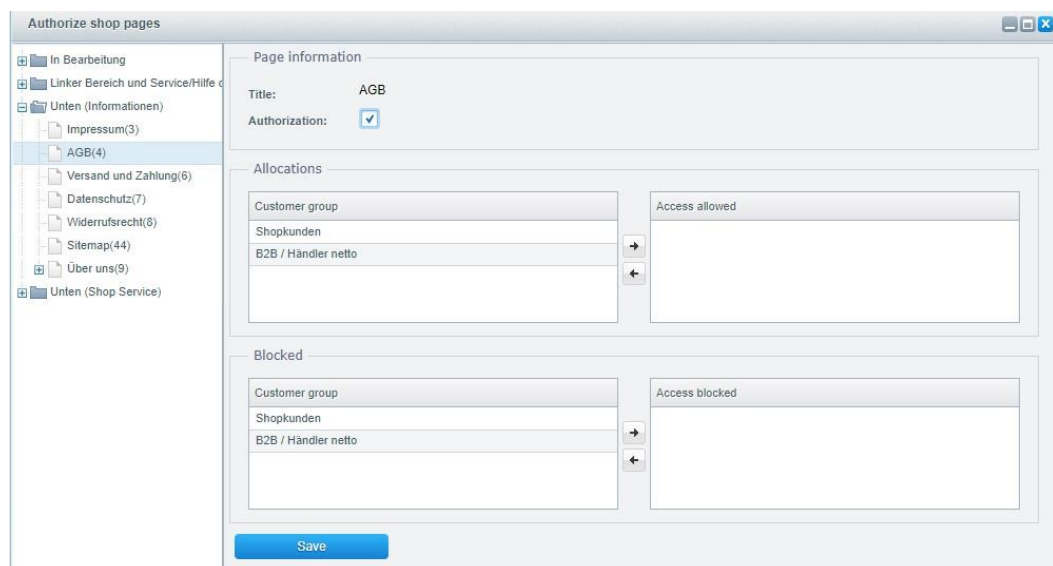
Authorize shop pages

In Bearbeitung
Linker Bereich und Service/Hilfe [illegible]
Unten (Informationen)
Impressum(3)
AGB(4)
Versand und Zahlung(6)
Datenschutz(7)
Widerrufsrecht(8)
Sitemap(44)
Über uns(9)
Unten (Shop Service)

Page information

Title: AGB

Authorization: ✓

Allocations

| Customer group |
|---|
| Shopkunden |
| B2B / Händler netto |

→
←

| Access allowed |
|---|

Blocked

| Customer group |
|---|
| Shopkunden |
| B2B / Händler netto |

→
←

| Access blocked |
|---|

Save